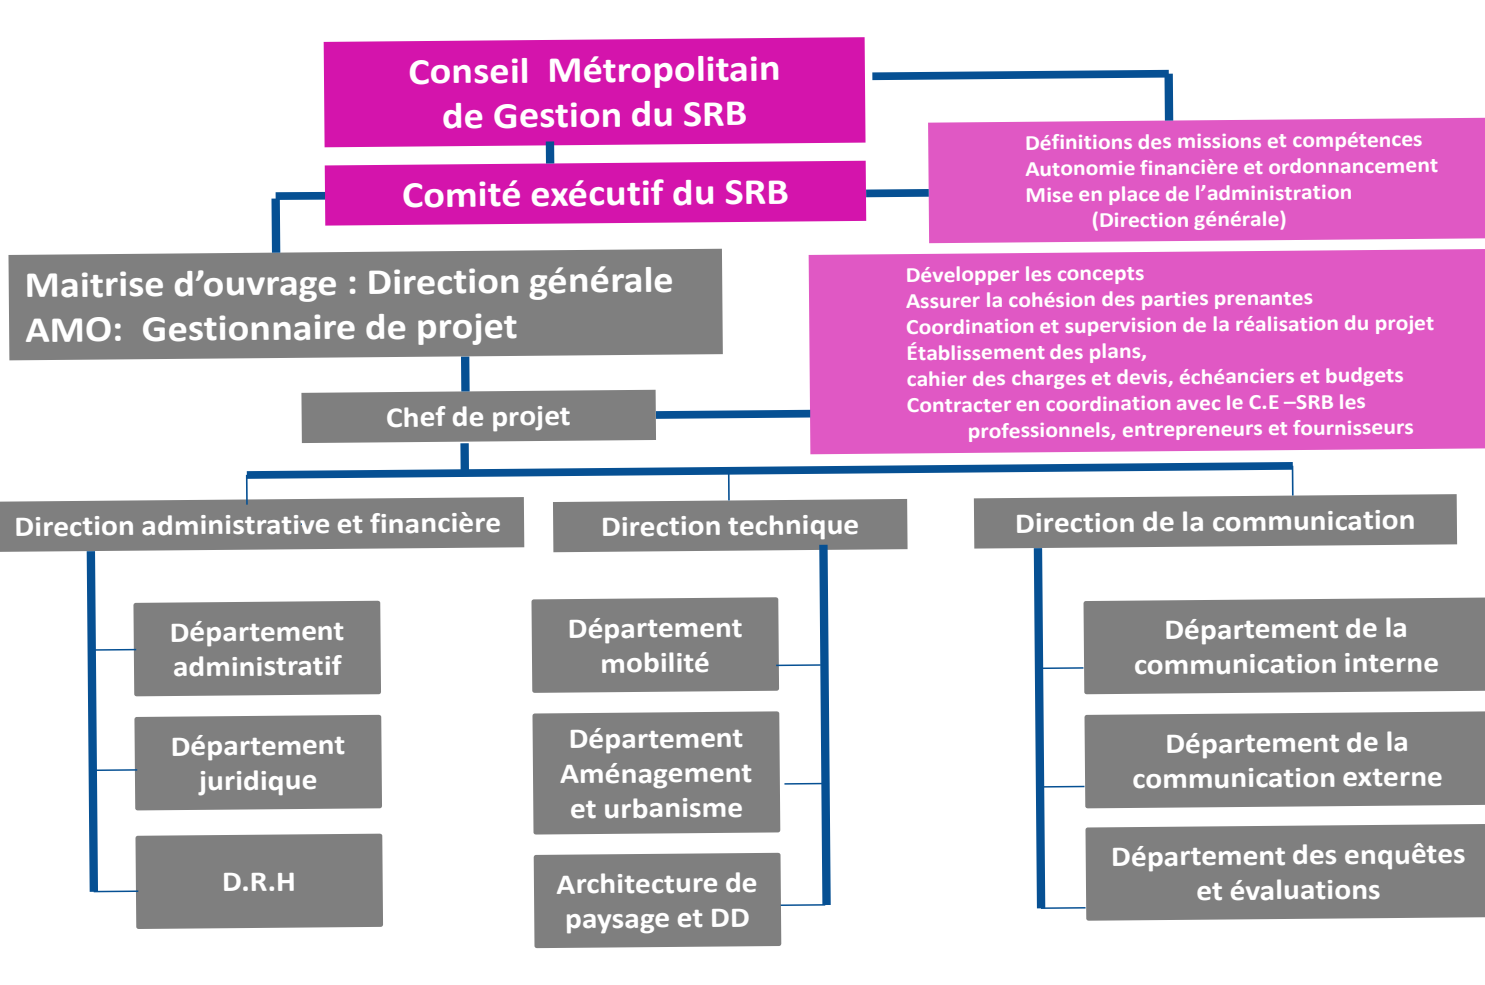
Conseil Métropolitain de Gestion du SRB

Comité exécutif du SRB

Définitions des missions et compétences
Autonomie financière et ordonnancement
Mise en place de l'administration (Direction générale)

Maitrise d'ouvrage : Direction générale
AMO: Gestionnaire de projet

Développer les concepts
Assurer la cohésion des parties prenantes
Coordination et supervision de la réalisation du projet
Établissement des plans,
cahier des charges et devis, échéanciers et budgets
Contracter en coordination avec le C.E –SRB les professionnels, entrepreneurs et fournisseurs

Chef de projet

Direction administrative et financière

Département administratif

Département juridique

D.R.H

Direction technique

Département mobilité

Département Aménagement et urbanisme

Architecture de paysage et DD

Direction de la communication

Département de la communication interne

Département de la communication externe

Département des enquêtes et évaluations